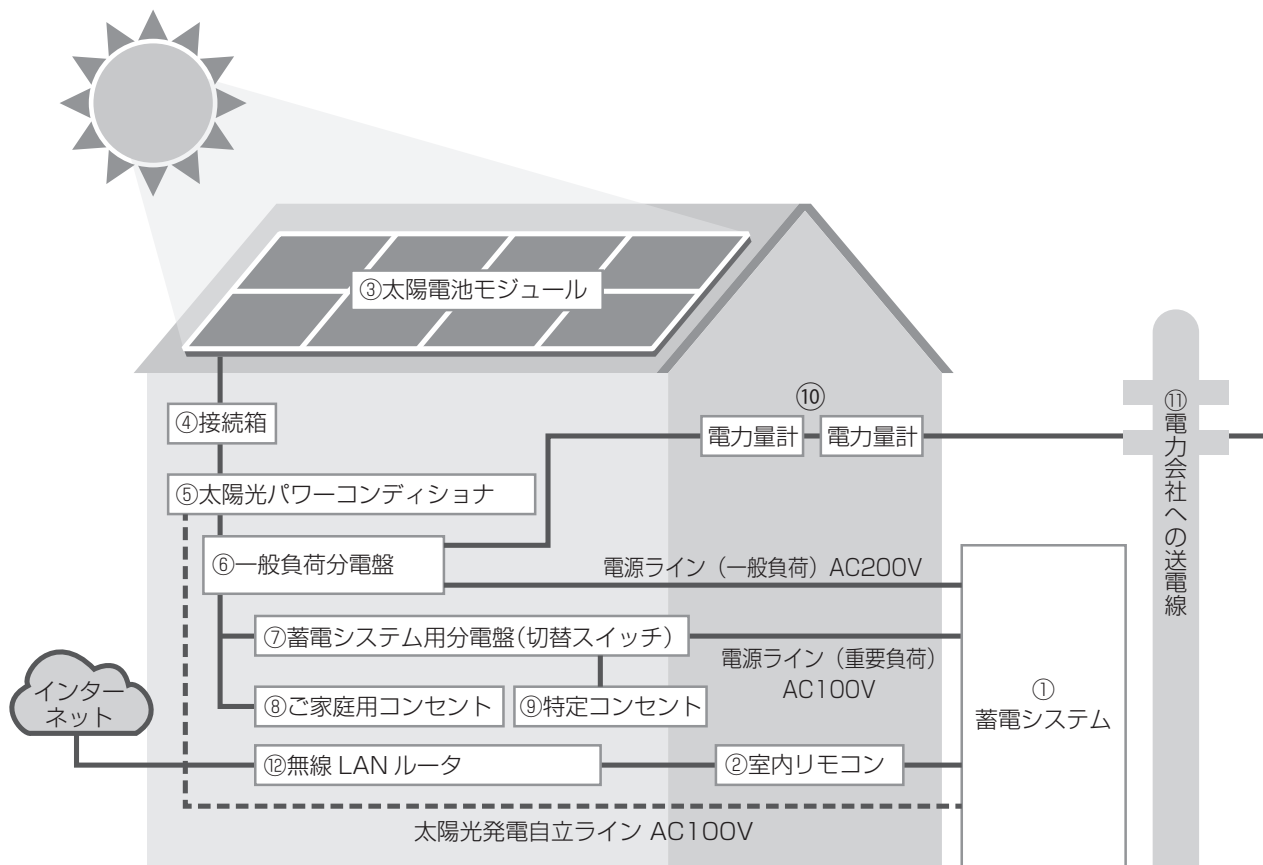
③太陽電池モジュール

④接続箱

⑤太陽光パワーコンディショナ

⑩
電力量計 電力量計

⑪電力会社への送電線

⑥一般負荷分電盤

電源ライン（一般負荷）AC200V

⑦蓄電システム用分電盤(切替スイッチ)

電源ライン（重要負荷）AC100V

①
蓄電システム

インターネット

⑧ご家庭用コンセント

⑨特定コンセント

⑫無線 LAN ルータ

②室内リモコン

太陽光発電自立ライン AC100V